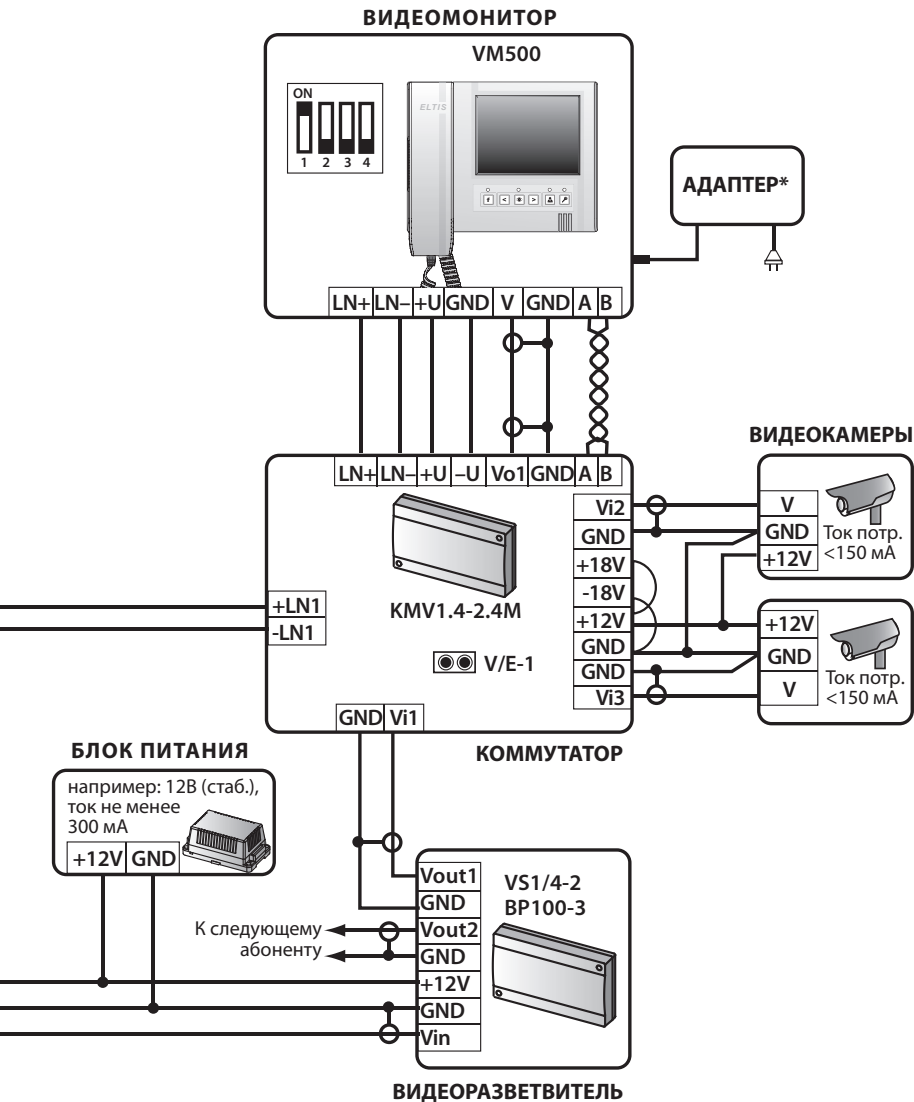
ВИДЕОМОНИТОР

VM500

ON
1 2 3 4

ELTIS

АДАПТЕР*

LN+ LN– +U GND V GND A B

LN+ LN– +U –U Vo1 GND A B

ВИДЕОКАМЕРЫ

Vi2
GND
+18V
-18V
+12V
GND
GND
Vi3

V
GND
+12V
Ток потр. <150 мА

+12V
GND
V
Ток потр. <150 мА

+LN1
-LN1

KMV1.4-2.4M

V/E-1

GND Vi1

КОММУТАТОР

БЛОК ПИТАНИЯ

например: 12В (стаб.), ток не менее 300 мА

+12V GND

Vout1
GND
Vout2
GND
+12V
GND
Vin

VS1/4-2
BP100-3

К следующему абоненту

ВИДЕОРАЗВЕТВИТЕЛЬ